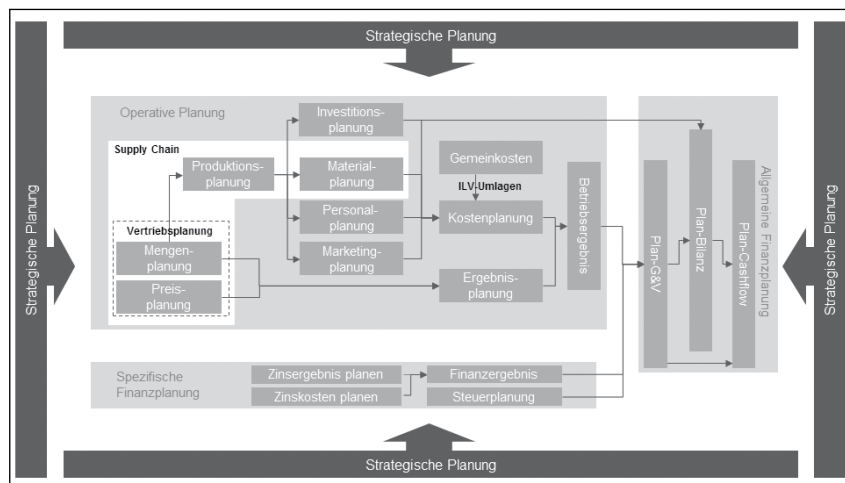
Strategische Planung

Strategische Planung

Operative Planung

Investitionsplanung

Supply Chain

Produktionsplanung

Materialplanung

Gemeinkosten

ILV-Umlagen

Vertriebsplanung

Mengenplanung

Personalplanung

Kostenplanung

Marketingplanung

Preisplanung

Ergebnisplanung

Betriebsergebnis

Plan-G&V

Plan-Bilanz

Plan-Cashflow

Allgemeine Finanzplanung

Strategische Planung

Spezifische Finanzplanung

Zinsergebnis planen

Zinskosten planen

Finanzergebnis

Steuerplanung

Strategische Planung